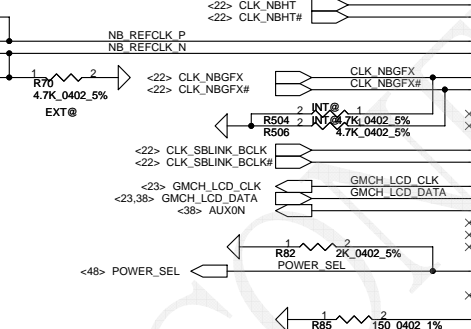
<22> CLK_NBHT
<22> CLK_NBHT#

NB_REFCLK_P
NB_REFCLK_N

1
R70
2
4.7K_0402_5%
EXT@

<22> CLK_NBGFX
<22> CLK_NBGFX#

CLK_NBGFX
CLK_NBGFX#

2
INT@
1
R504
2
INT@ 4.7K_0402_5%
1
R506
4.7K_0402_5%

<22> CLK_SBLINK_BCLK
<22> CLK_SBLINK_BCLK#

<23> GMCH_LCD_CLK
<23,38> GMCH_LCD_DATA
<38> AUX0N

GMCH_LCD_CLK
GMCH_LCD_DATA

1
R82
2
2K_0402_5%
POWER_SEL

<48> POWER_SEL

1
R85
2
150_0402_1%